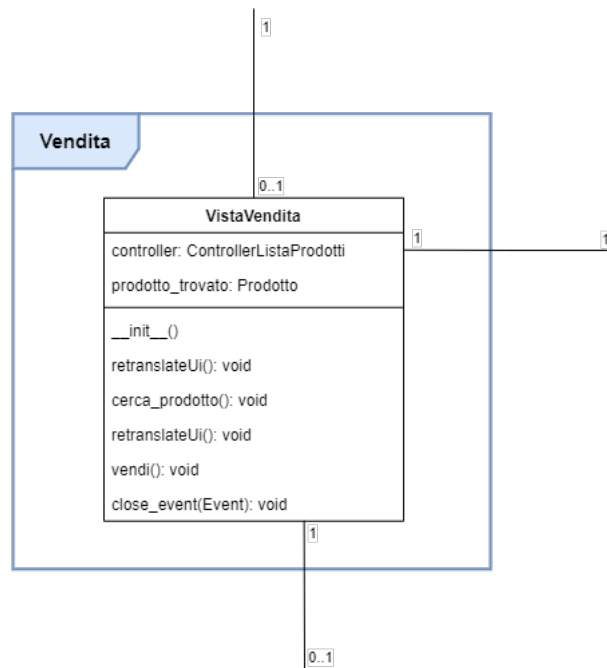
1

Vendita

0..1

VistaVendita

controller: ControllerListaProdotti

prodotto_trovato: Prodotto

__init__()

retranslateUi(): void

cerca_prodotto(): void

retranslateUi(): void

vendi(): void

close_event(Event): void

1

1

1

0..1